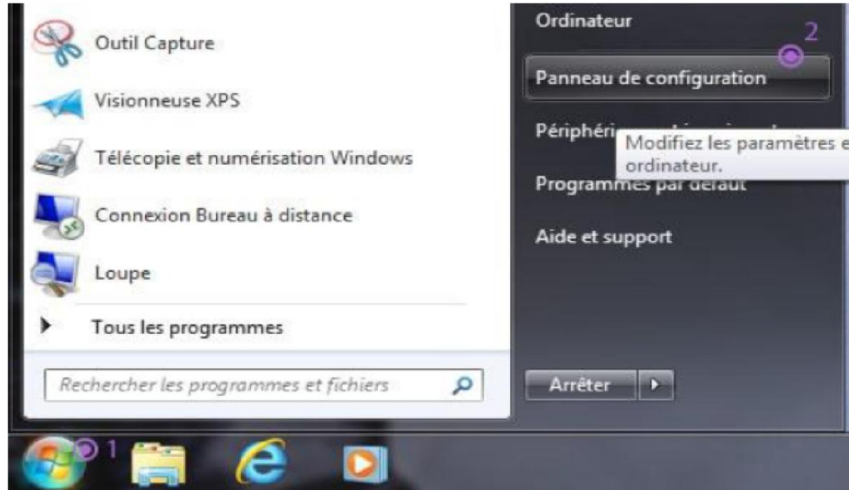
Outil Capture

Visionneuse XPS

Télécopie et numérisation Windows

Connexion Bureau à distance

Loupe

Tous les programmes

Rechercher les programmes et fichiers

Ordinateur

2

Panneau de configuration

Périphéri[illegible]

Modifiez les paramètres e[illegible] ordinateur.

Programmes par défaut

Aide et support

Arrêter

1